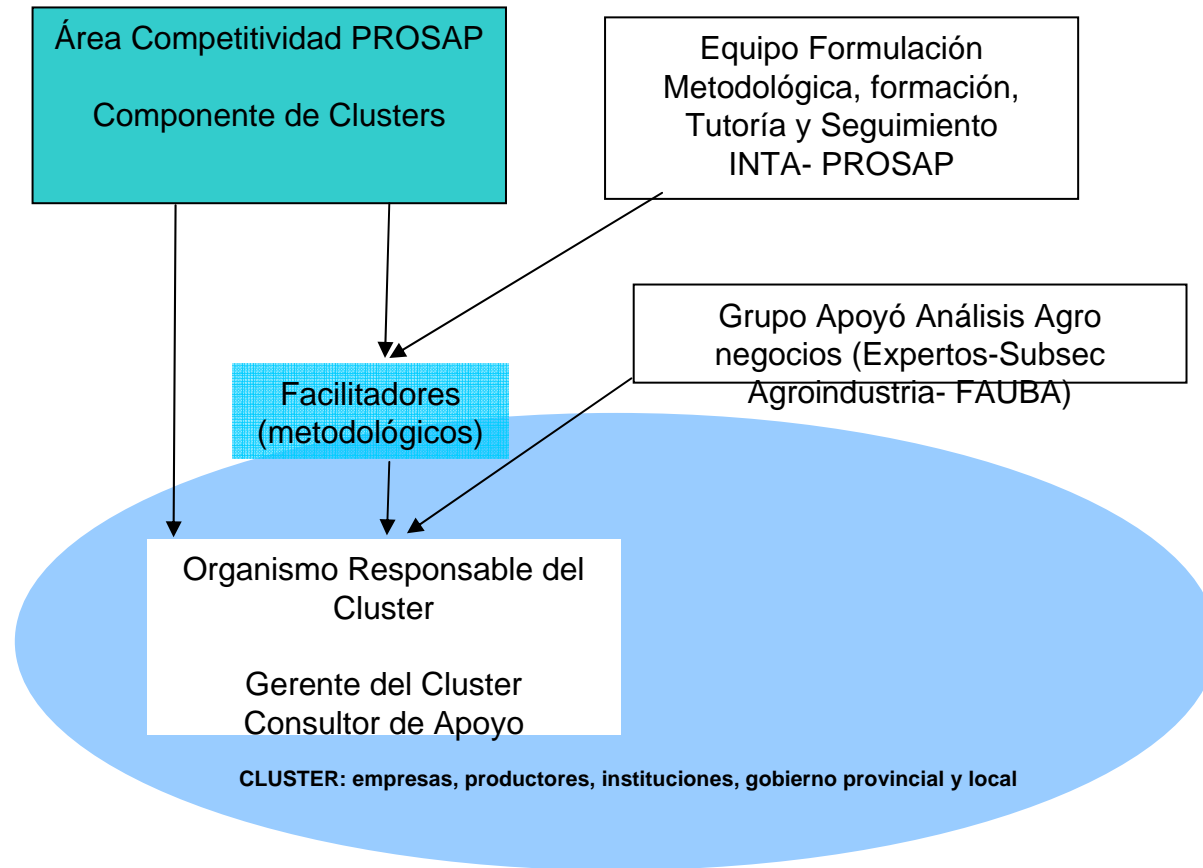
Área Competitividad PROSAP

Componente de Clusters

Equipo Formulación Metodológica, formación, Tutoría y Seguimiento INTA- PROSAP

Grupo Apoyó Análisis Agro negocios (Expertos-Subsec Agroindustria- FAUBA)

Facilitadores (metodológicos)

Organismo Responsable del Cluster

Gerente del Cluster
Consultor de Apoyo

CLUSTER: empresas, productores, instituciones, gobierno provincial y local